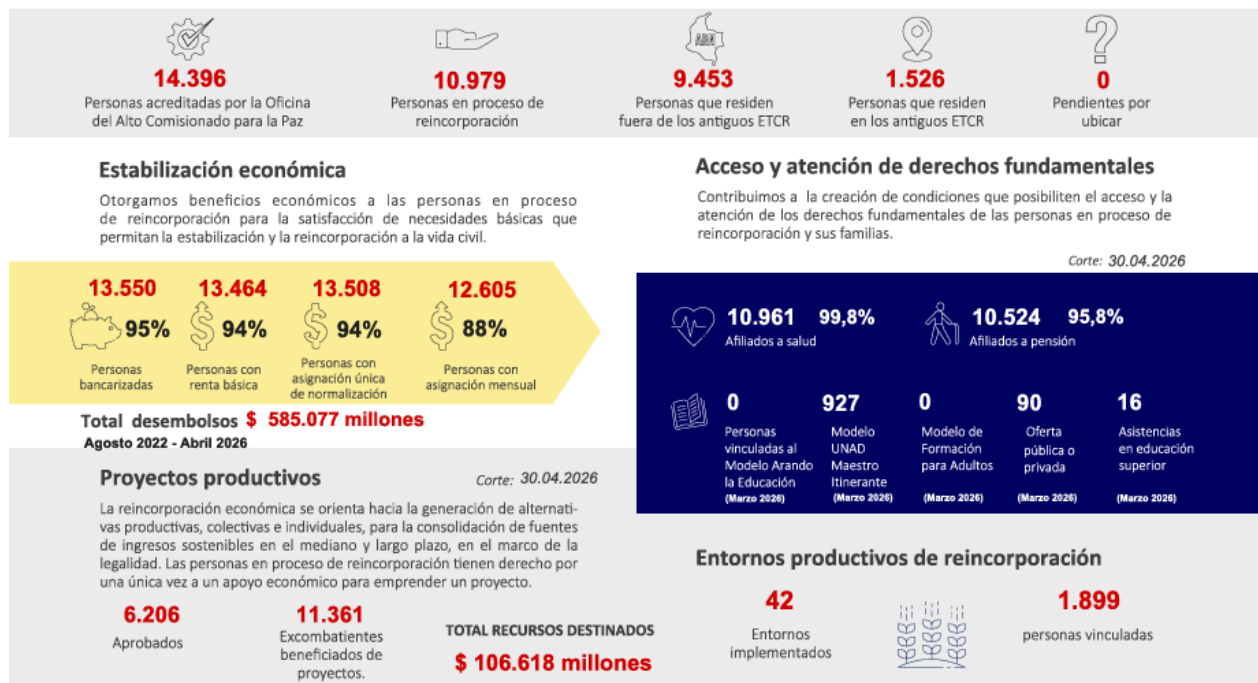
ARN

14.396
Personas acreditadas por la Oficina del Alto Comisionado para la Paz

10.979
Personas en proceso de reincorporación

9.453
Personas que residen fuera de los antiguos ETCR

1.526
Personas que residen en los antiguos ETCR

0
Pendientes por ubicar

Estabilización económica

Otorgamos beneficios económicos a las personas en proceso de reincorporación para la satisfacción de necesidades básicas que permitan la estabilización y la reincorporación a la vida civil.

13.550
95%
Personas bancarizadas

13.464
94%
Personas con renta básica

13.508
94%
Personas con asignación única de normalización

12.605
88%
Personas con asignación mensual

Total desembolsos $ 585.077 millones
Agosto 2022 - Abril 2026

Acceso y atención de derechos fundamentales

Contribuimos a la creación de condiciones que posibiliten el acceso y la atención de los derechos fundamentales de las personas en proceso de reincorporación y sus familias.

Corte: 30.04.2026

10.961 99,8%
Afiliados a salud

10.524 95,8%
Afiliados a pensión

0
Personas vinculadas al Modelo Arando la Educación
(Marzo 2026)

927
Modelo UNAD Maestro Itinerante
(Marzo 2026)

0
Modelo de Formación para Adultos
(Marzo 2026)

90
Oferta pública o privada
(Marzo 2026)

16
Asistencias en educación superior
(Marzo 2026)

Proyectos productivos

Corte: 30.04.2026

La reincorporación económica se orienta hacia la generación de alternativas productivas, colectivas e individuales, para la consolidación de fuentes de ingresos sostenibles en el mediano y largo plazo, en el marco de la legalidad. Las personas en proceso de reincorporación tienen derecho por una única vez a un apoyo económico para emprender un proyecto.

6.206
Aprobados

11.361
Excombatientes beneficiados de proyectos.

TOTAL RECURSOS DESTINADOS
$ 106.618 millones

Entornos productivos de reincorporación

42
Entornos implementados

1.899
personas vinculadas